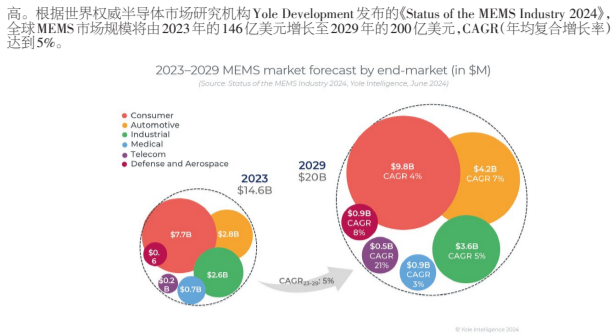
高。根据世界权威半导体市场研究机构Yole Development发布的《Status of the MEMS Industry 2024》,全球MEMS市场规模将由2023年的146亿美元增长至2029年的200亿美元,CAGR(年均复合增长率)达到5%。

2023–2029 MEMS market forecast by end-market (in $M)

(Source: Status of the MEMS Industry 2024, Yole Intelligence, June 2024)

Consumer
Automotive
Industrial
Medical
Telecom
Defense and Aerospace

2023
$14.6B

$7.7B
$2.8B
$0.6
$2.6B
$0.2B
$0.7B

CAGR$_{23-29}$: 5%

2029
$20B

$9.8B
CAGR 4%
$4.2B
CAGR 7%
$0.9B
CAGR
8%
$0.5B
CAGR
21%
$0.9B
CAGR
3%
$3.6B
CAGR 5%

© Yole Intelligence 2024